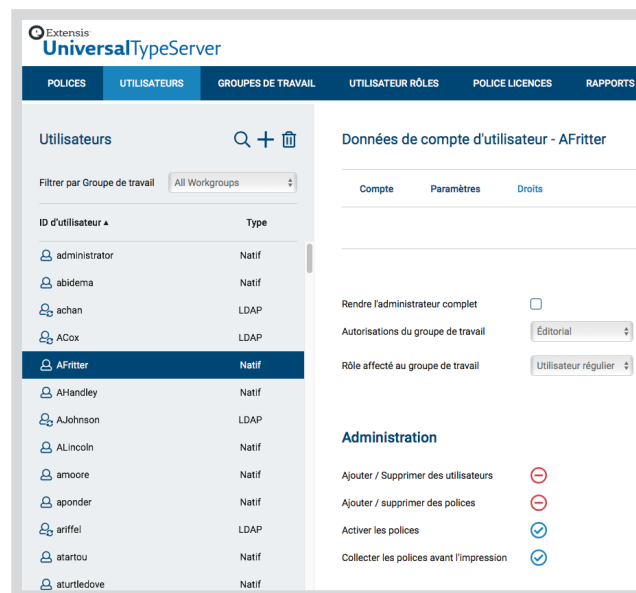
Extensis
UniversalTypeServer

POLICES | UTILISATEURS | GROUPES DE TRAVAIL | UTILISATEUR RÔLES | POLICE LICENCES | RAPPORTS

Utilisateurs

Filtrer par Groupe de travail | All Workgroups

| ID d'utilisateur ▴ | Type |
|---|---|
| administrator | Natif |
| abidema | Natif |
| achan | LDAP |
| ACox | LDAP |
| AFritter | Natif |
| AHandley | Natif |
| AJohnson | LDAP |
| ALincoln | Natif |
| amoore | Natif |
| aponder | Natif |
| ariffel | LDAP |
| atartou | Natif |
| aturtledove | Natif |

Données de compte d'utilisateur - AFritter

Compte | Paramètres | Droits

Rendre l'administrateur complet
Autorisations du groupe de travail | Éditorial
Rôle affecté au groupe de travail | Utilisateur régulier

Administration

Ajouter / Supprimer des utilisateurs
Ajouter / supprimer des polices
Activer les polices
Collecter les polices avant l'impression